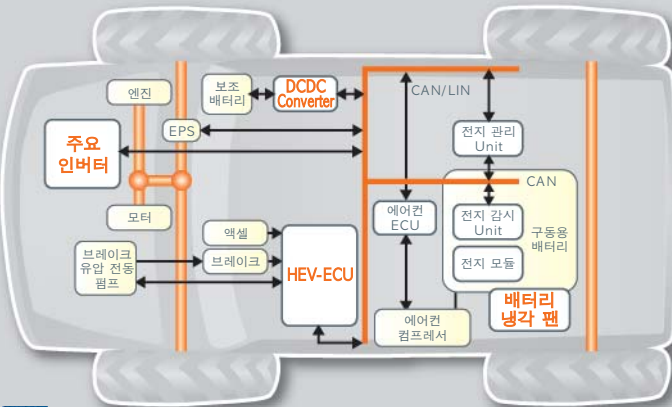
엔진

보조
배터리

DCDC
Converter

CAN/LIN

주요
인버터

EPS

전지 관리
Unit

CAN

에어컨
ECU

전지 감시
Unit

구동용
배터리

모터

액셀

전지 모듈

브레이크
유압 전동
펌프

브레이크

HEV-ECU

배터리
냉각 팬

에어컨
컴프레서